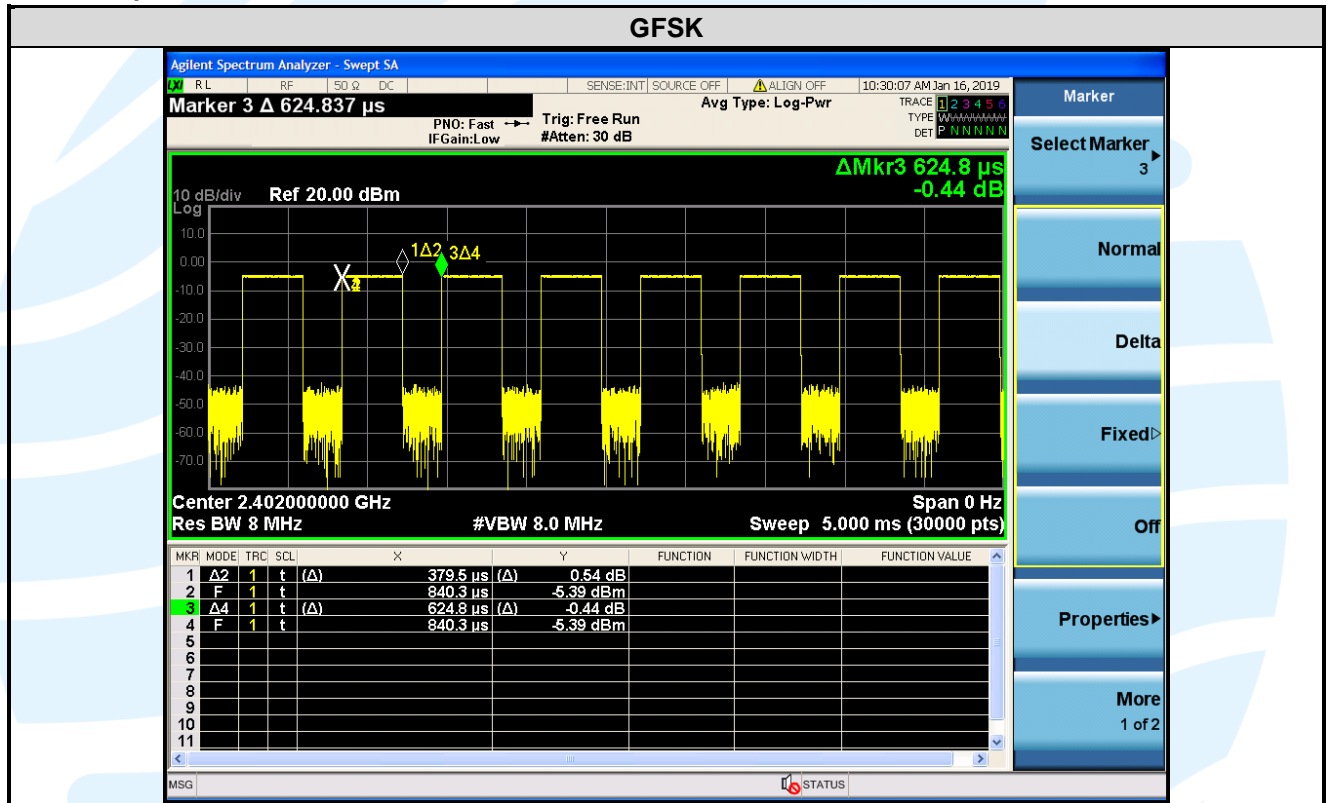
GFSK

Agilent Spectrum Analyzer - Swept SA

RL RF 50 Ω DC SENSE:INT SOURCE OFF ALIGN OFF 10:30:07 AM Jan 16, 2019

Marker 3 Δ 624.837 µs

PNO: Fast IFGain:Low

Trig: Free Run #Atten: 30 dB

Avg Type: Log-Pwr

TRACE 1 2 3 4 5 6 TYPE WWWWWW DET P N N N N N

ΔMkr3 624.8 µs -0.44 dB

10 dB/div Log Ref 20.00 dBm

10.0 0.00 -10.0 -20.0 -30.0 -40.0 -50.0 -60.0 -70.0

1Δ2 3Δ4 X2

Center 2.402000000 GHz Res BW 8 MHz #VBW 8.0 MHz Span 0 Hz Sweep 5.000 ms (30000 pts)

| MKR | MODE | TRC | SCL | X | | Y | FUNCTION | FUNCTION WIDTH | FUNCTION VALUE |
|---|---|---|---|---|---|---|---|---|---|
| 1 | Δ2 | 1 | t | (Δ) 379.5 µs | (Δ) | 0.54 dB | | | |
| 2 | F | 1 | t | 840.3 µs | | -5.39 dBm | | | |
| 3 | Δ4 | 1 | t | (Δ) 624.8 µs | (Δ) | -0.44 dB | | | |
| 4 | F | 1 | t | 840.3 µs | | -5.39 dBm | | | |
| 5 | | | | | | | | | |
| 6 | | | | | | | | | |
| 7 | | | | | | | | | |
| 8 | | | | | | | | | |
| 9 | | | | | | | | | |
| 10 | | | | | | | | | |
| 11 | | | | | | | | | |

MSG STATUS

Marker

Select Marker 3

Normal

Delta

Fixed

Off

Properties

More 1 of 2